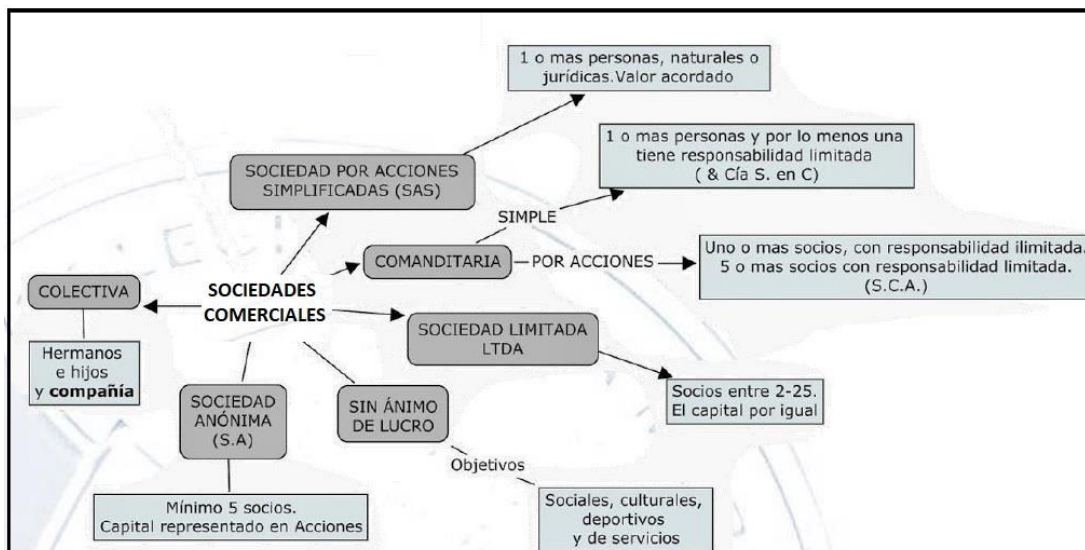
1 o mas personas, naturales o jurídicas.Valor acordado

SOCIEDAD POR ACCIONES SIMPLIFICADAS (SAS)

1 o mas personas y por lo menos una tiene responsabilidad limitada ( & Cía S. en C)

SIMPLE

COMANDITARIA

POR ACCIONES

Uno o mas socios, con responsabilidad ilimitada. 5 o mas socios con responsabilidad limitada. (S.C.A.)

COLECTIVA

SOCIEDADES COMERCIALES

SOCIEDAD LIMITADA LTDA

Hermanos e hijos y **compañía**

SOCIEDAD ANÓNIMA (S.A)

SIN ÁNIMO DE LUCRO

Socios entre 2-25. El capital por igual

Objetivos

Mínimo 5 socios. Capital representado en Acciones

Sociales, culturales, deportivos y de servicios